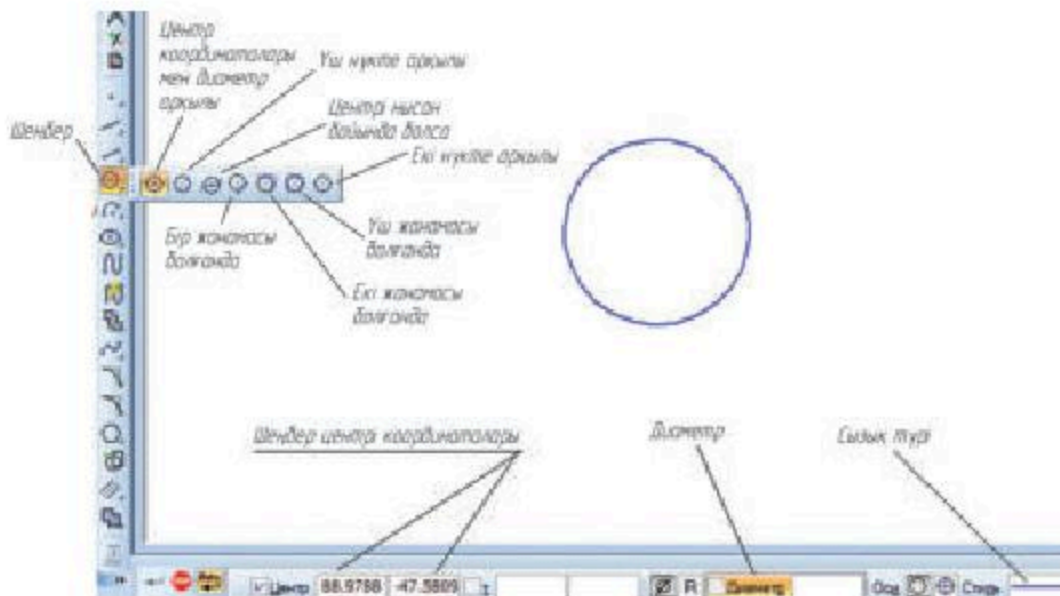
Центр координаталары мен диаметр арқылы

Үш нүкте арқылы

Центрі нысан бойында болса

Шеңбер

Екі нүкте арқылы

Бір жанамасы болғанда

Үш жанамасы болғанда

Екі жанамасы болғанда

Шеңбер центр координаталары

Диаметр

Сызық түрі

Центр 88.9788 -47.3809

R Диаметр

Оси Стиль